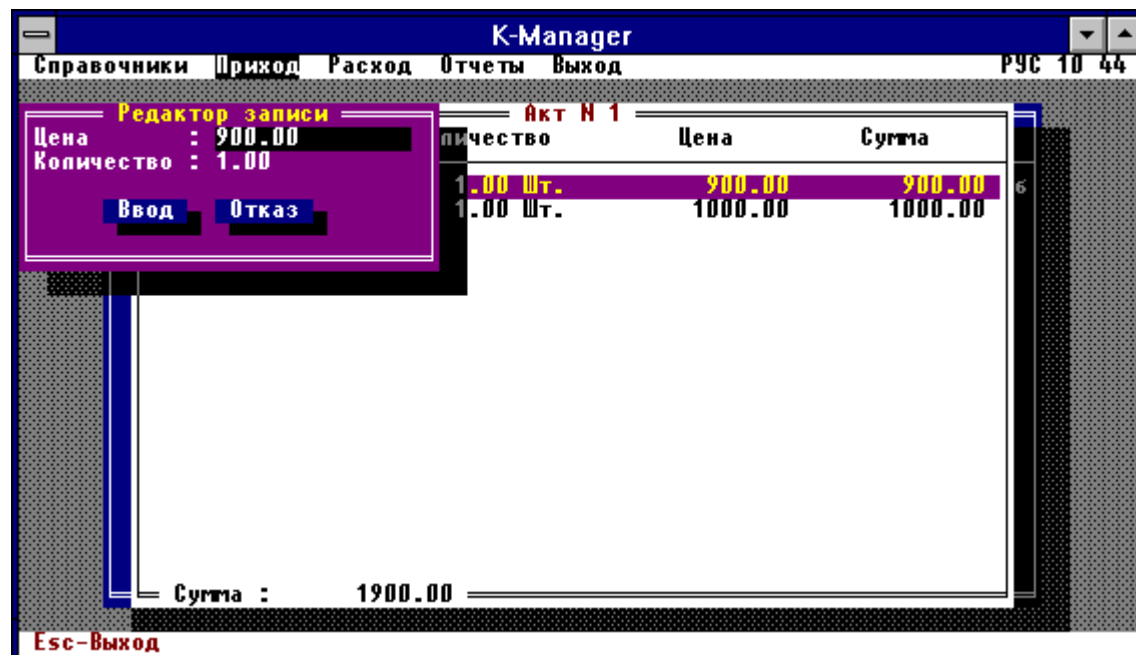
K-Manager

Справочники Приход Расход Отчеты Выход РУС 10 44

Редактор записи
Цена : 900.00
Количество : 1.00

Ввод Отказ

Акт N 1

| личество | Цена | Сумма |
|---|---|---|
| 1.00 Шт. | 900.00 | 900.00 |
| 1.00 Шт. | 1000.00 | 1000.00 |

Сумма : 1900.00

Esc-Выход